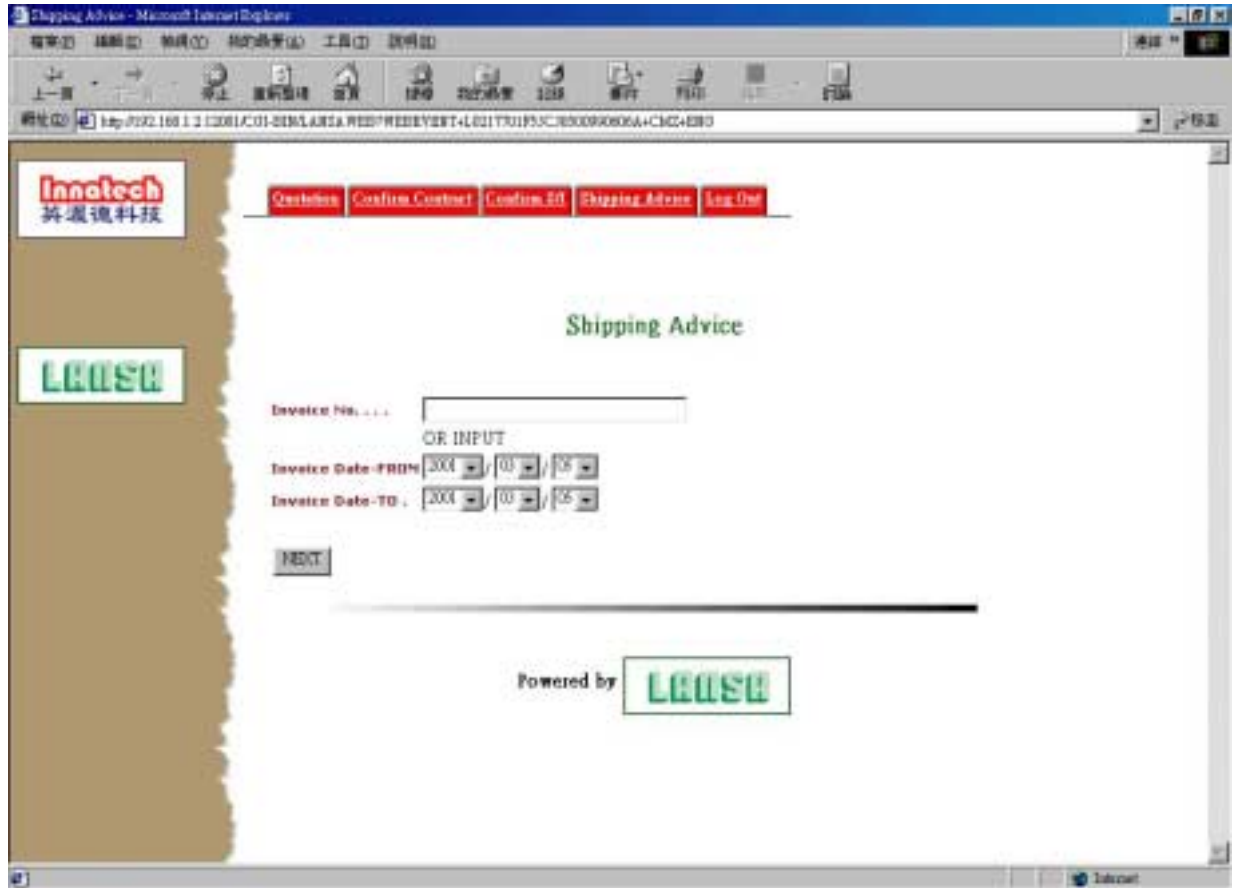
Shipping Advice - Microsoft Internet Explorer

檔案(F) 編輯(E) 檢視(V) 我的最愛(A) 工具(T) 說明(H)

上一頁 停止 重新整理 首頁 搜尋 我的最愛 記錄 郵件 列印 討論

網址(D) http://192.168.1.2:12081/CGI-BIN/LANSA.WEB?WEBEVENT+L021770F5JC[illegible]+CMZ+ENG

移至

Innotech
英潔德科技

LANSA

Quotation | Confirm Contract | Confirm Eft | Shipping Advice | Log Out

Shipping Advice

Invoice No. . . . .

OR INPUT

Invoice Date-FROM 2001 / 03 / 05

Invoice Date-TO . 2001 / 03 / 05

NEXT

Powered by LANSA

Internet